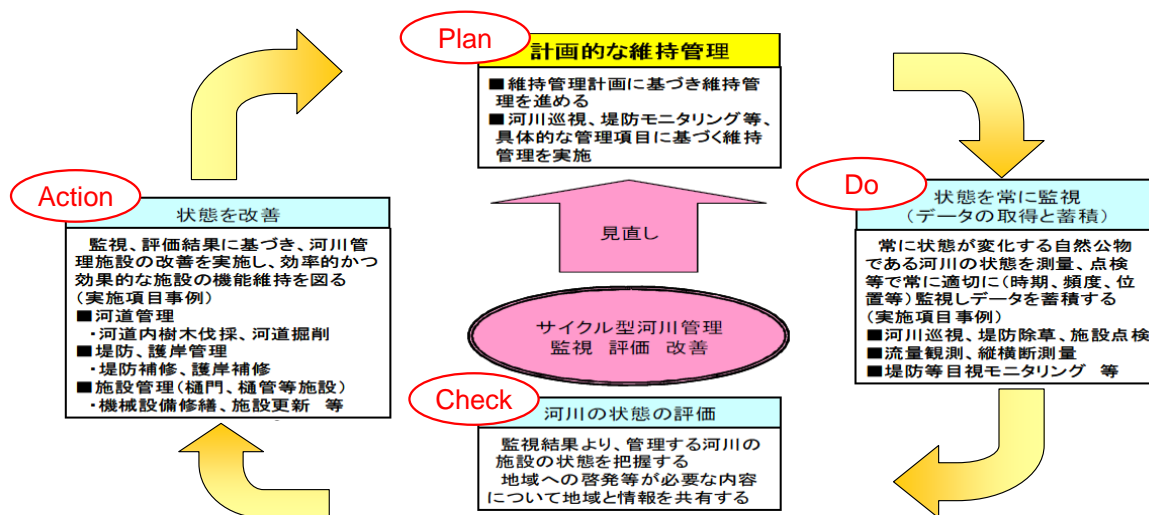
Plan

計画的な維持管理

■維持管理計画に基づき維持管理を進める
■河川巡視、堤防モニタリング等、具体的な管理項目に基づく維持管理を実施

Do

状態を常に監視
（データの取得と蓄積）

常に状態が変化する自然公物である河川の状態を測量、点検等で常に適切に（時期、頻度、位置等）監視しデータを蓄積する
（実施項目事例）
■河川巡視、堤防除草、施設点検
■流量観測、縦横断測量
■堤防等目視モニタリング　等

見直し

サイクル型河川管理
監視　評価　改善

Check

河川の状態の評価

監視結果より、管理する河川の施設の状態を把握する
地域への啓発等が必要な内容について地域と情報を共有する

Action

状態を改善

監視、評価結果に基づき、河川管理施設の改善を実施し、効率的かつ効果的な施設の機能維持を図る
（実施項目事例）
■河道管理
・河道内樹木伐採、河道掘削
■堤防、護岸管理
・堤防補修、護岸補修
■施設管理（樋門、樋管等施設）
・機械設備修繕、施設更新　等